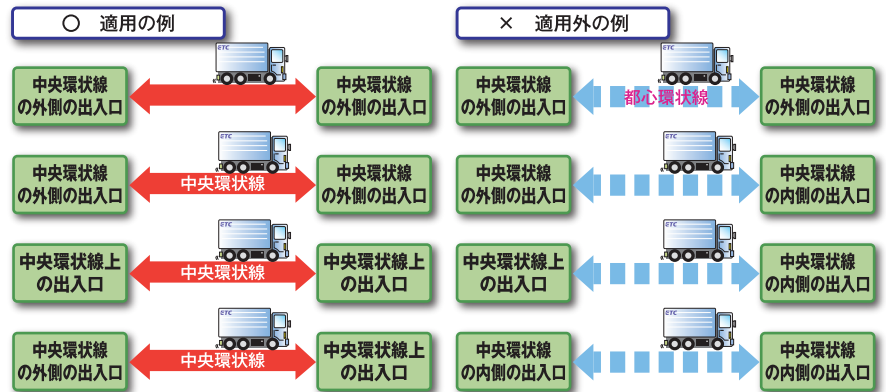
○　適用の例

ETC

中央環状線の外側の出入口

中央環状線の外側の出入口

ETC

中央環状線の外側の出入口

中央環状線

中央環状線の外側の出入口

ETC

中央環状線上の出入口

中央環状線

中央環状線上の出入口

ETC

中央環状線の外側の出入口

中央環状線

中央環状線上の出入口

×　適用外の例

ETC

中央環状線の外側の出入口

都心環状線

中央環状線の外側の出入口

ETC

中央環状線の外側の出入口

中央環状線の内側の出入口

ETC

中央環状線上の出入口

中央環状線の内側の出入口

ETC

中央環状線の内側の出入口

中央環状線の内側の出入口